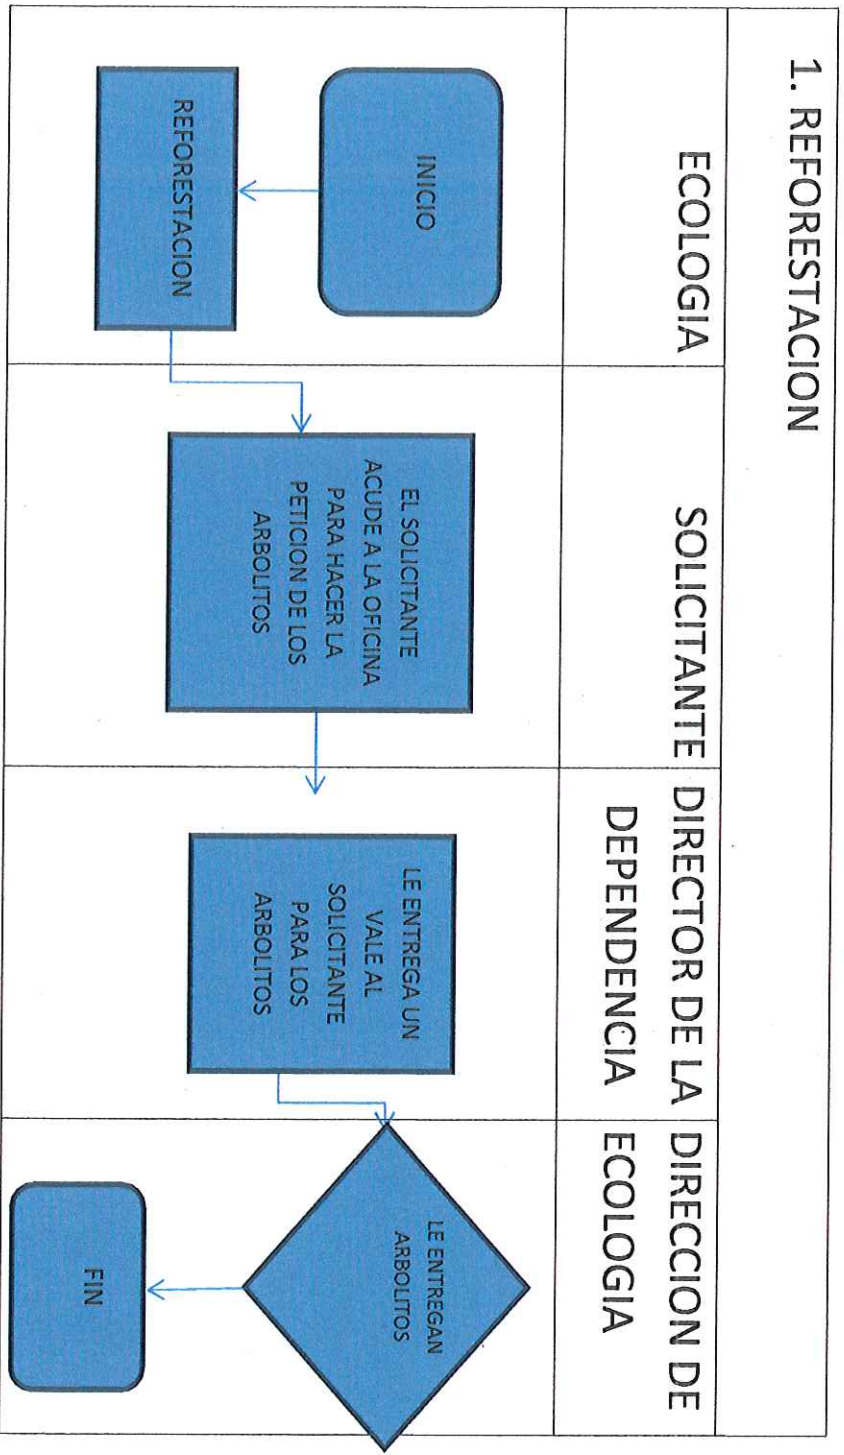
1. REFORESTACION

| ECOLOGIA | SOLICITANTE | DIRECTOR DE LA DEPENDENCIA | DIRECCION DE ECOLOGIA |
|---|---|---|---|
| INICIO | EL SOLICITANTE ACUDE A LA OFICINA PARA HACER LA PETICION DE LOS ARBOLITOS | LE ENTREGA UN VALE AL SOLICITANTE PARA LOS ARBOLITOS | LE ENTREGAN ARBOLITOS |
| REFORESTACION | | | FIN |